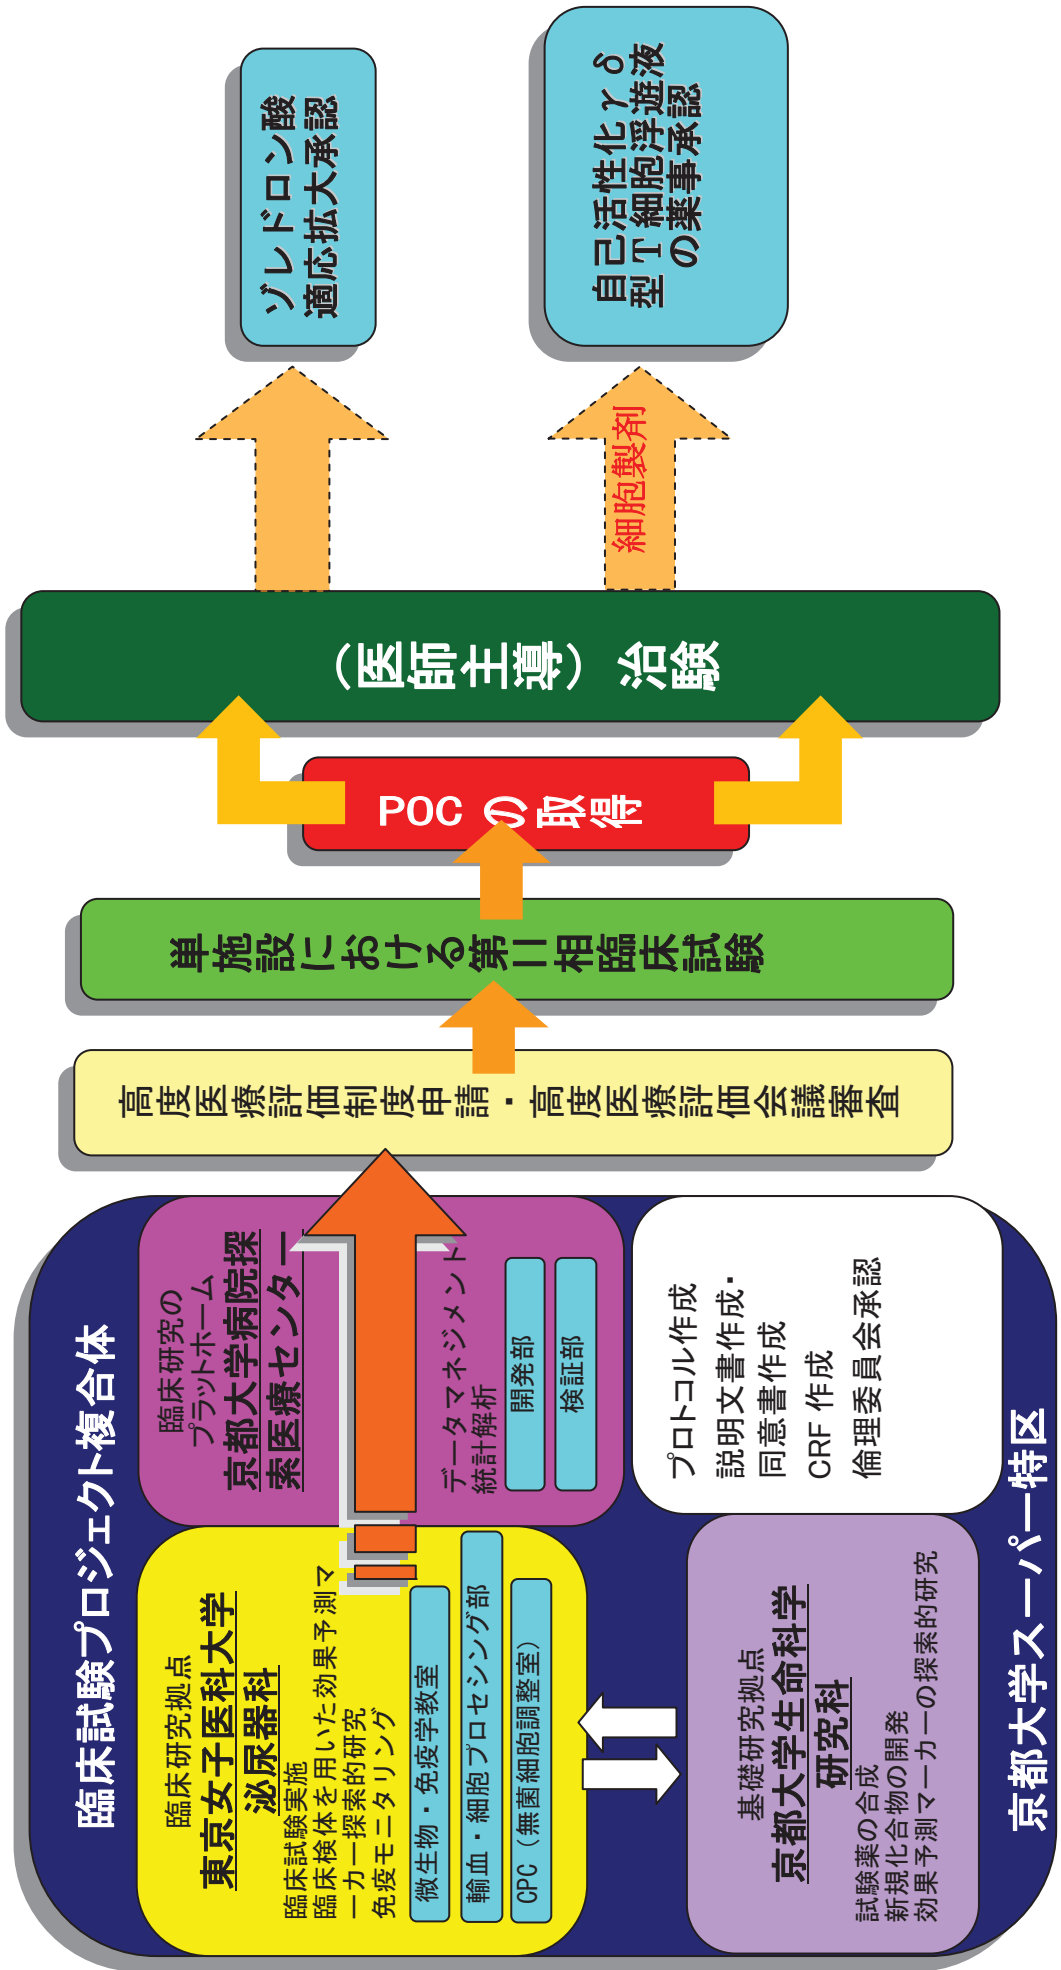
ゾレドロン酸
適応拡大承認

自己活性化γδ型T細胞浮遊液の薬事承認

細胞製剤

（医師主導）治験

POCの取得

単施設における第II相臨床試験

高度医療評価制度申請・高度医療評価会議審査

臨床試験プロジェクト複合体

臨床研究の
プラットホーム
京都大学病院探索医療センター
データマネジメント
統計解析
開発部
検証部

プロトコル作成
説明文書作成・
同意書作成
CRF 作成
倫理委員会承認

臨床研究拠点
東京女子医科大学
泌尿器科
臨床試験実施
臨床検体を用いた効果予測マーカー探索的研究
免疫モニタリング
微生物・免疫学教室
輸血・細胞プロセシング部
CPC（無菌細胞調整室）

基礎研究拠点
京都大学生命科学研究科
試験薬の合成
新規化合物の開発
効果予測マーカーの探索的研究

京都大学スーパー特区